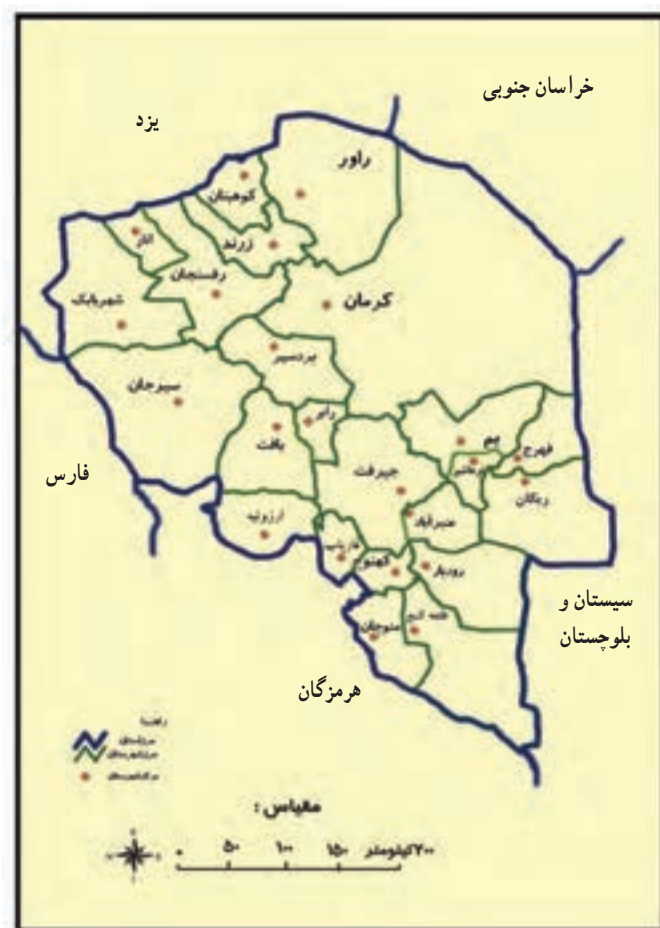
خراسان جنوبی

یزد

راور

کوهبنان

زرند

انار

رفسنجان

شهربابک

کرمان

بردسیر

سیرجان

رابر

بافت

بم

فهرج

نرماشیر

ریگان

فارس

جیرفت

عنبرآباد

ارزوئیه

فاریاب

کهنوج

رودبار

قلعه گنج

منوجان

سیستان و بلوچستان

هرمزگان

راهنما

مرز استان

مرز شهرستان

مرکز شهرستان

مقیاس :

۰ ۵۰ ۱۰۰ ۱۵۰ ۲۰۰ کیلومتر